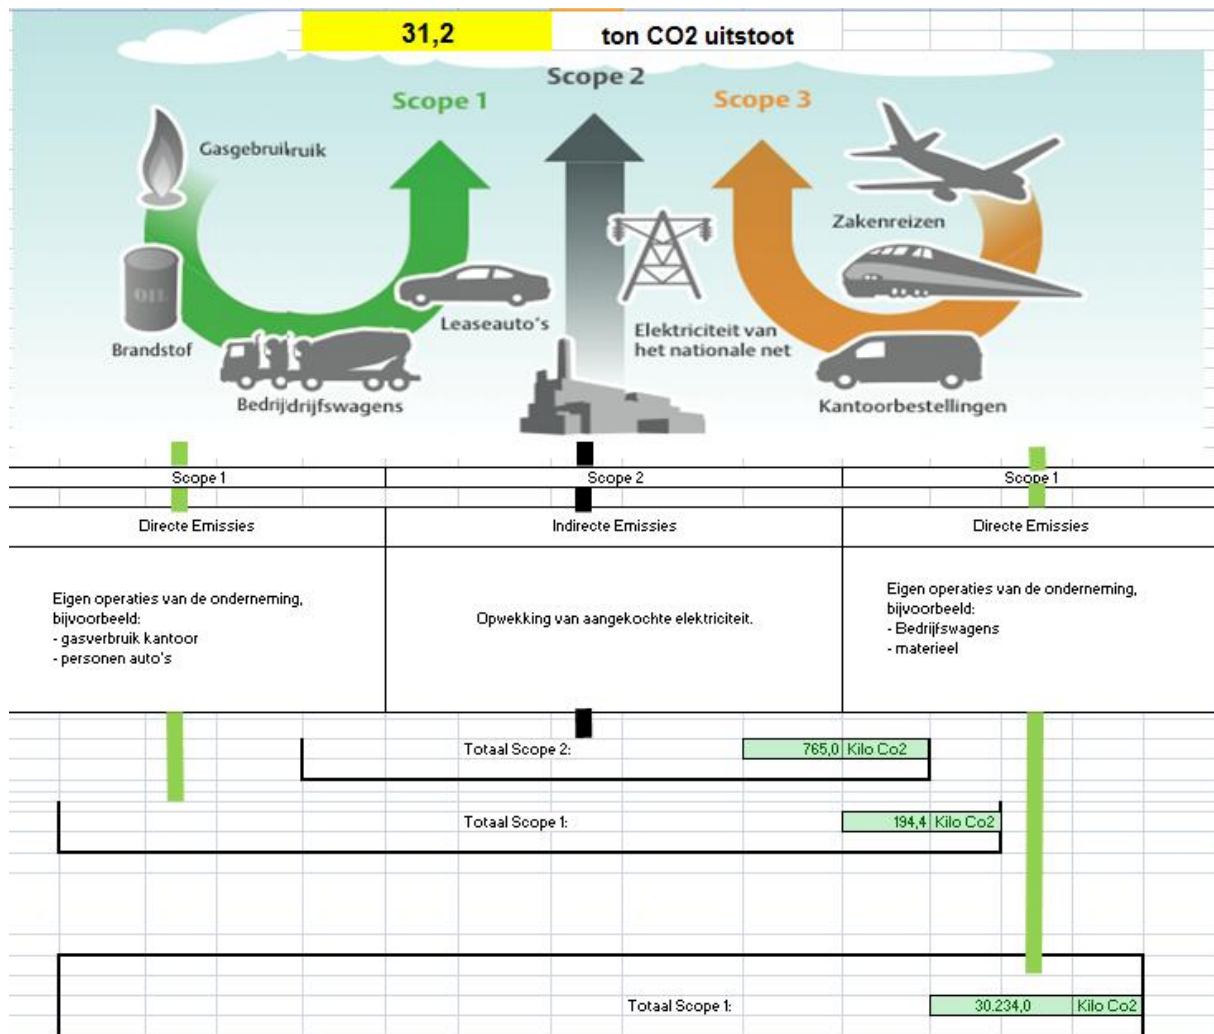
31,2 ton CO2 uitstoot

Scope 2

Scope 1

Scope 3

Gasgebruikruik

OIL

Brandstof

Bedrijdrijfswagens

Leaseauto's

Elektriciteit van het nationale net

Zakenreizen

Kantoorbestellingen

| Scope 1 | Scope 2 | Scope 1 |
|---|---|---|
| Directe Emissies | Indirecte Emissies | Directe Emissies |
| Eigen operaties van de onderneming, bijvoorbeeld:<br>- gasverbruik kantoor<br>- personen auto's | Opwekking van aangekochte elektriciteit. | Eigen operaties van de onderneming, bijvoorbeeld:<br>- Bedrijfswagens<br>- materieel |

Totaal Scope 2: 765,0 Kilo Co2

Totaal Scope 1: 194,4 Kilo Co2

Totaal Scope 1: 30.234,0 Kilo Co2